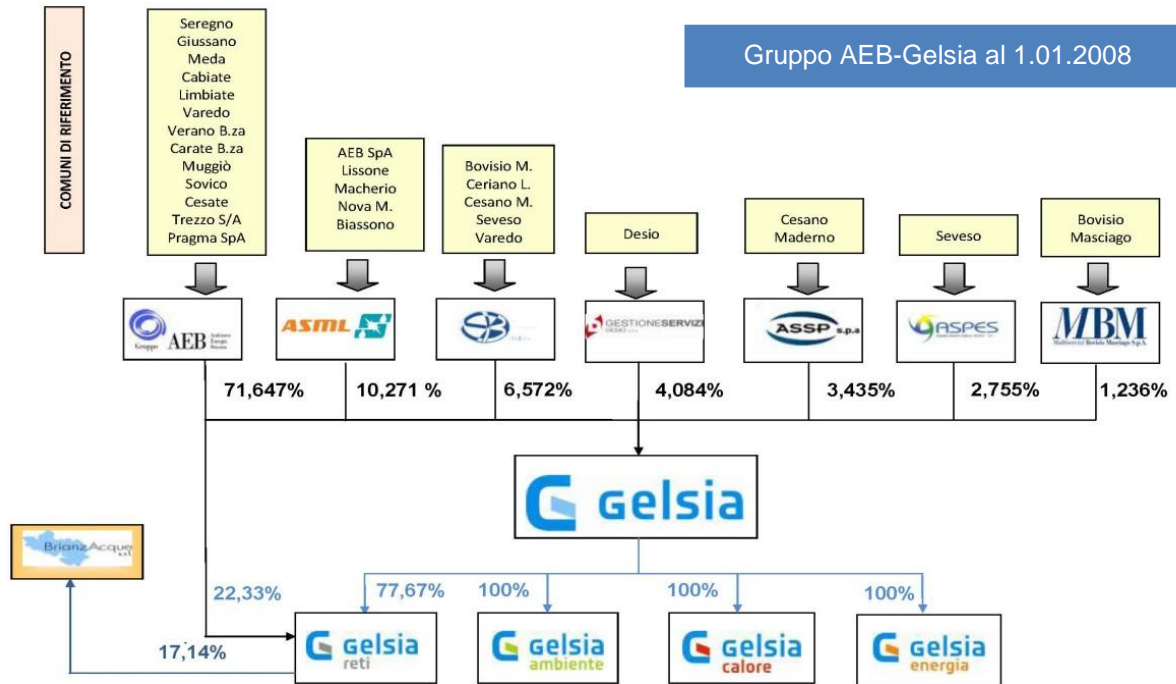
COMUNI DI RIFERIMENTO

Seregno
Giussano
Meda
Cabiate
Limbiate
Varedo
Verano B.za
Carate B.za
Muggiò
Sovico
Cesate
Trezzo S/A
Pragma SpA

AEB SpA
Lissone
Macherio
Nova M.
Biassono

Bovisio M.
Ceriano L.
Cesano M.
Seveso
Varedo

Desio

Cesano Maderno

Seveso

Bovisio Masciago

Gruppo AEB-Gelsia al 1.01.2008

AEB

ASML

GESTIONESERVIZI

ASSP s.p.a

ASPES

MBM

71,647%

10,271 %

6,572%

4,084%

3,435%

2,755%

1,236%

Gelsia

BrianzAcque

22,33%

77,67%

100%

100%

100%

17,14%

Gelsia reti

Gelsia ambiente

Gelsia calore

Gelsia energia